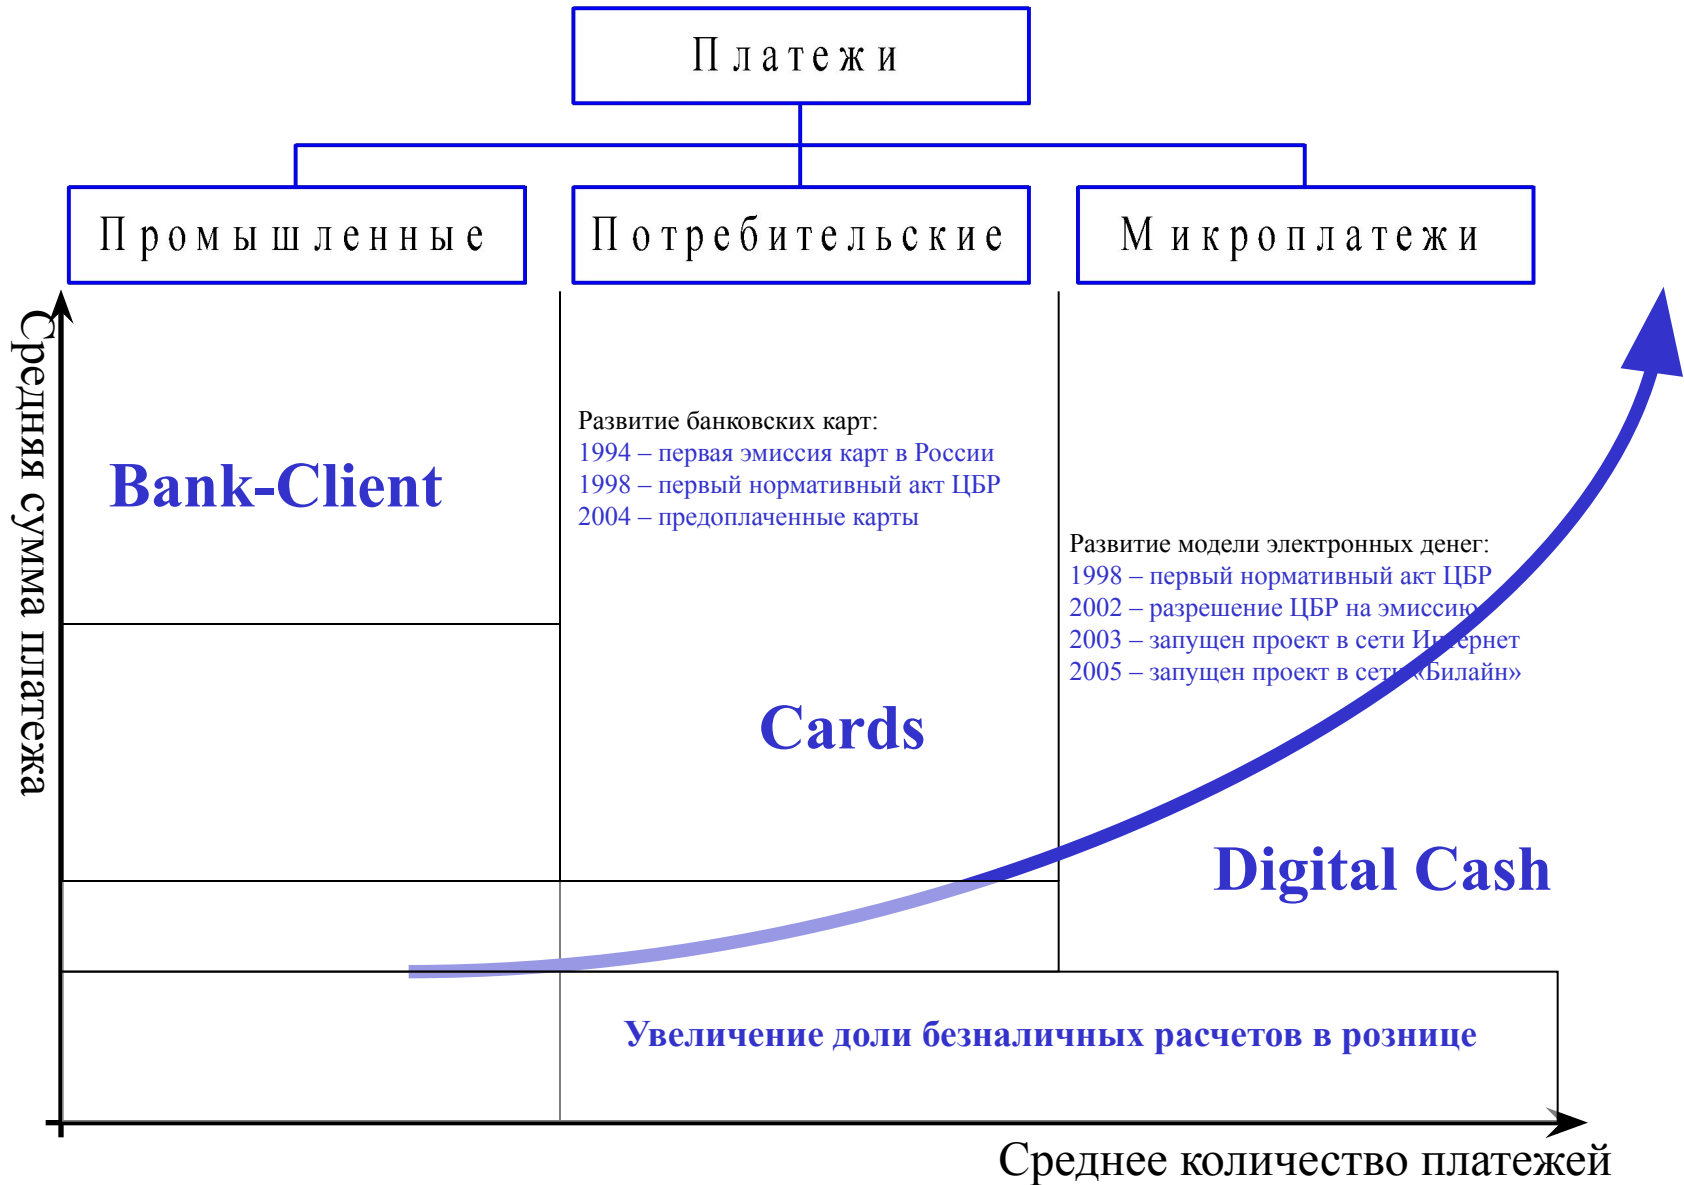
Платежи

Промышленные

Потребительские

Микроплатежи

Средняя сумма платежа

Bank-Client

Развитие банковских карт:
1994 – первая эмиссия карт в России
1998 – первый нормативный акт ЦБР
2004 – предоплаченные карты

Развитие модели электронных денег:
1998 – первый нормативный акт ЦБР
2002 – разрешение ЦБР на эмиссию
2003 – запущен проект в сети Интернет
2005 – запущен проект в сети «Билайн»

Cards

Digital Cash

Увеличение доли безналичных расчетов в рознице

Среднее количество платежей